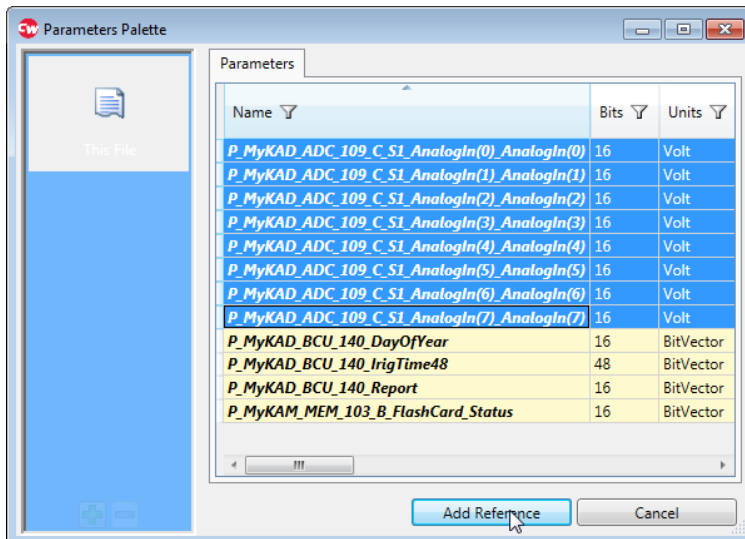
Parameters Palette

This File

Parameters

| Name | Bits | Units |
|---|---|---|
| P_MyKAD_ADC_109_C_S1_AnalogIn(0)_AnalogIn(0) | 16 | Volt |
| P_MyKAD_ADC_109_C_S1_AnalogIn(1)_AnalogIn(1) | 16 | Volt |
| P_MyKAD_ADC_109_C_S1_AnalogIn(2)_AnalogIn(2) | 16 | Volt |
| P_MyKAD_ADC_109_C_S1_AnalogIn(3)_AnalogIn(3) | 16 | Volt |
| P_MyKAD_ADC_109_C_S1_AnalogIn(4)_AnalogIn(4) | 16 | Volt |
| P_MyKAD_ADC_109_C_S1_AnalogIn(5)_AnalogIn(5) | 16 | Volt |
| P_MyKAD_ADC_109_C_S1_AnalogIn(6)_AnalogIn(6) | 16 | Volt |
| P_MyKAD_ADC_109_C_S1_AnalogIn(7)_AnalogIn(7) | 16 | Volt |
| P_MyKAD_BCU_140_DayOfYear | 16 | BitVector |
| P_MyKAD_BCU_140_IrigTime48 | 48 | BitVector |
| P_MyKAD_BCU_140_Report | 16 | BitVector |
| P_MyKAM_MEM_103_B_FlashCard_Status | 16 | BitVector |

Add Reference

Cancel